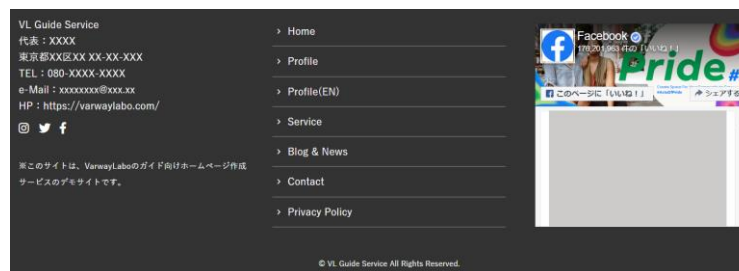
VL Guide Service
代表：XXXX
東京都XX区XX XX-XX-XXX
TEL：080-XXXX-XXXX
e-Mail：xxxxxxxx@xxx.xx
HP：https://varwaylabo.com/

※このサイトは、VarwayLaboのガイド向けホームページ作成サービスのデモサイトです。

› Home
› Profile
› Profile(EN)
› Service
› Blog & News
› Contact
› Privacy Policy

Facebook
178,201,963 件の「いいね！」
Pride
このページに「いいね！」
シェアする

© VL Guide Service All Rights Reserved.